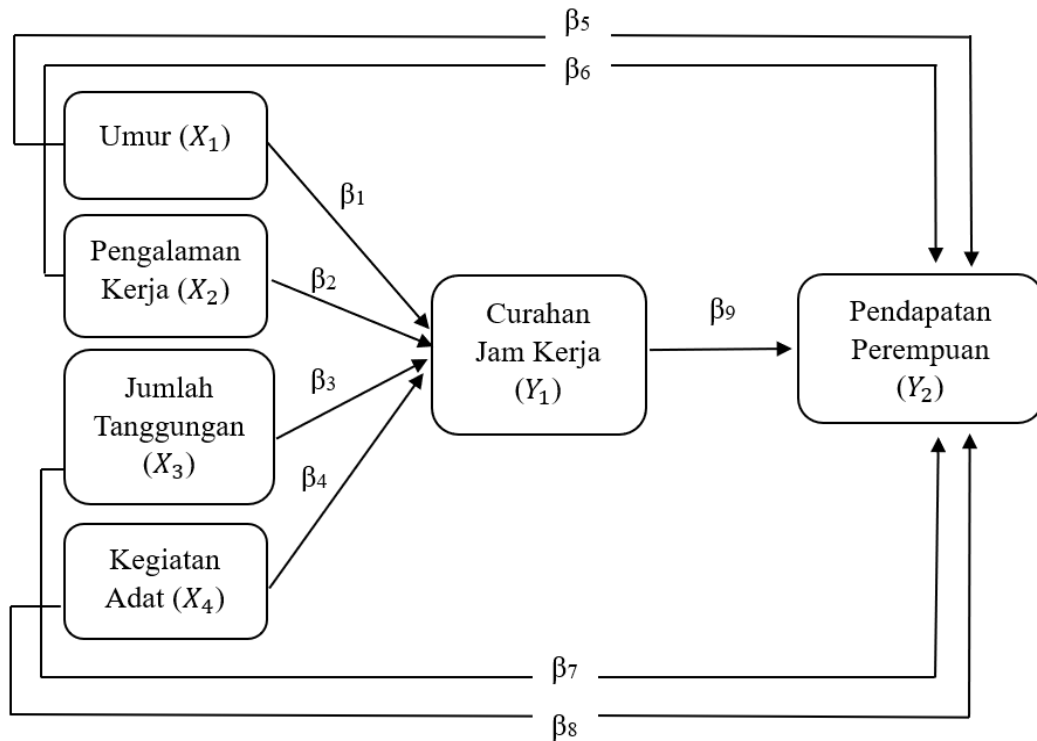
$\beta_5$

$\beta_6$

Umur ($X_1$)

$\beta_1$

Pengalaman Kerja ($X_2$)

$\beta_2$

Jumlah Tanggungan ($X_3$)

$\beta_3$

$\beta_4$

Kegiatan Adat ($X_4$)

Curahan Jam Kerja ($Y_1$)

$\beta_9$

Pendapatan Perempuan ($Y_2$)

$\beta_7$

$\beta_8$